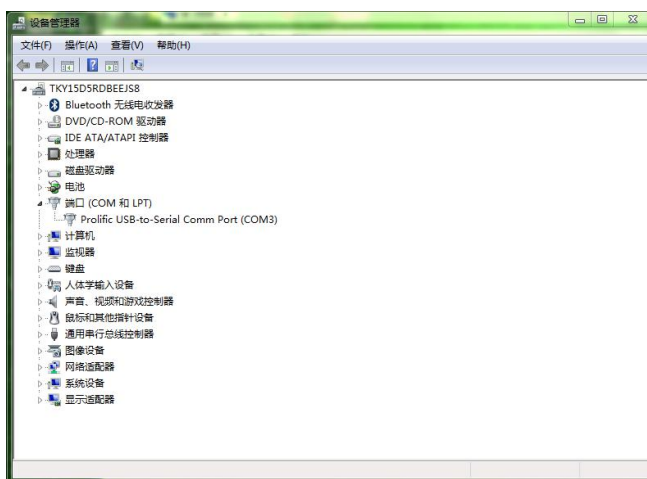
设备管理器

文件(F) 操作(A) 查看(V) 帮助(H)

TKY15D5RDBEEJS8
Bluetooth 无线电收发器
DVD/CD-ROM 驱动器
IDE ATA/ATAPI 控制器
处理器
磁盘驱动器
电池
端口 (COM 和 LPT)
Prolific USB-to-Serial Comm Port (COM3)
计算机
监视器
键盘
人体学输入设备
声音、视频和游戏控制器
鼠标和其他指针设备
通用串行总线控制器
图像设备
网络适配器
系统设备
显示适配器